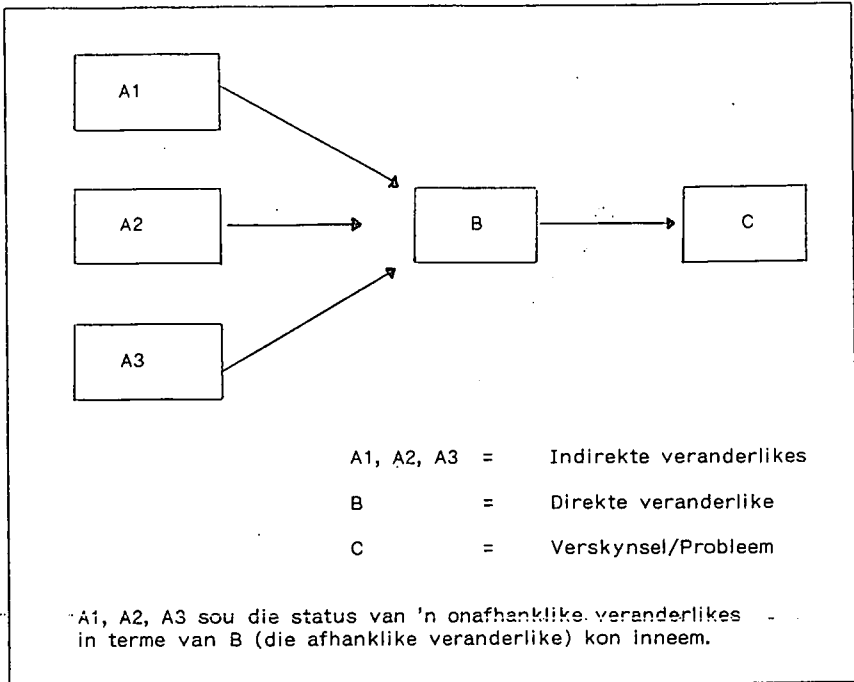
A1

A2

A3

B

C

A1, A2, A3 = Indirekte veranderlikes

B = Direkte veranderlike

C = Verskynsel/Probleem

A1, A2, A3 sou die status van 'n onafhanklike veranderlikes in terme van B (die afhanklike veranderlike) kon inneem.